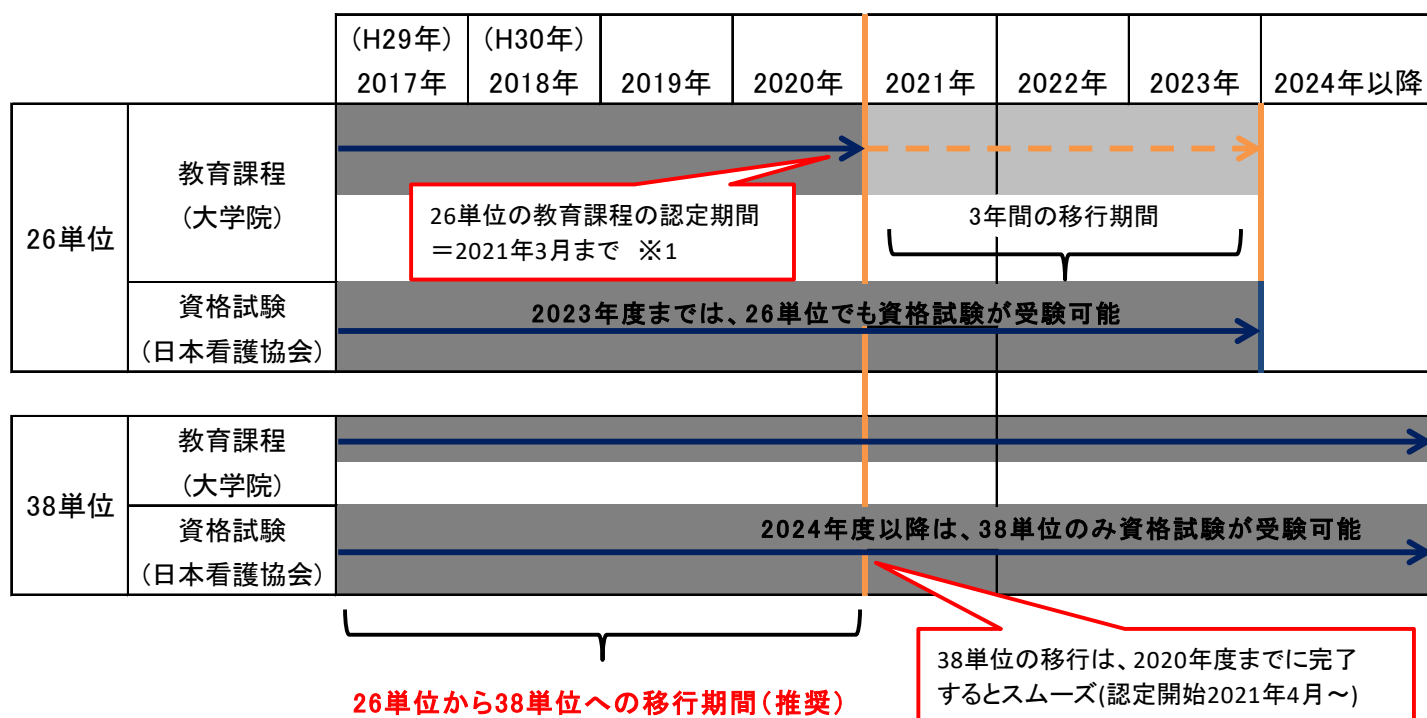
| | | (H29年) 2017年 | (H30年) 2018年 | 2019年 | 2020年 | 2021年 | 2022年 | 2023年 | 2024年以降 |
|---|---|---|---|---|---|---|---|---|---|
| 26単位 | 教育課程 (大学院) | | | | | | | | |
| | 資格試験 (日本看護協会) | | | | | | | | |
| 38単位 | 教育課程 (大学院) | | | | | | | | |
| | 資格試験 (日本看護協会) | | | | | | | | |

26単位の教育課程の認定期間 ＝2021年3月まで ※1

3年間の移行期間

2023年度までは、26単位でも資格試験が受験可能

2024年度以降は、38単位のみ資格試験が受験可能

26単位から38単位への移行期間（推奨）

38単位の移行は、2020年度までに完了するとスムーズ(認定開始2021年4月～)